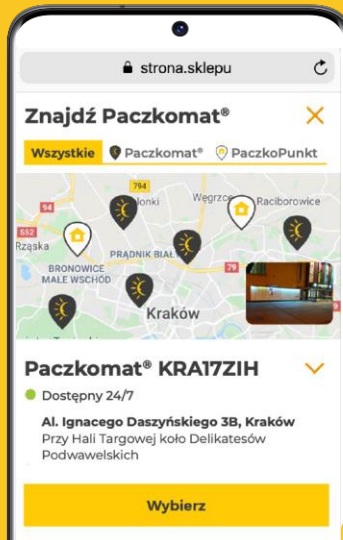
strona.sklepu

Znajdź Paczkomat®

Wszystkie Paczkomat® PaczkoPunkt

794
94
652
Rząska
Bronowice
Małe Wschód
Prądnik Biały
Węgrzce
Raciborowice
79
Kraków

Paczkomat® KRA17ZIH

Dostępny 24/7

Al. Ignacego Daszyńskiego 3B, Kraków
Przy Hali Targowej koło Delikatesów Podwawelskich

Wybierz